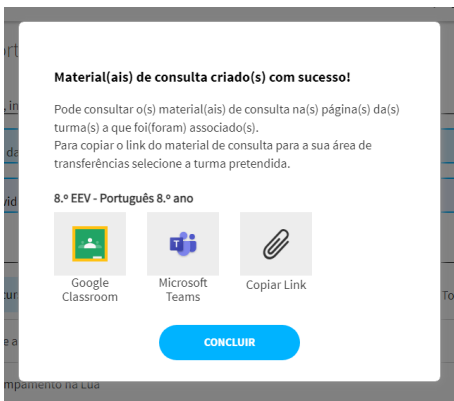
Material(ais) de consulta criado(s) com sucesso!

Pode consultar o(s) material(ais) de consulta na(s) página(s) da(s) turma(s) a que foi(foram) associado(s).
Para copiar o link do material de consulta para a sua área de transferências selecione a turma pretendida.

8.º EEV - Português 8.º ano

Google Classroom

Microsoft Teams

Copiar Link

CONCLUIR